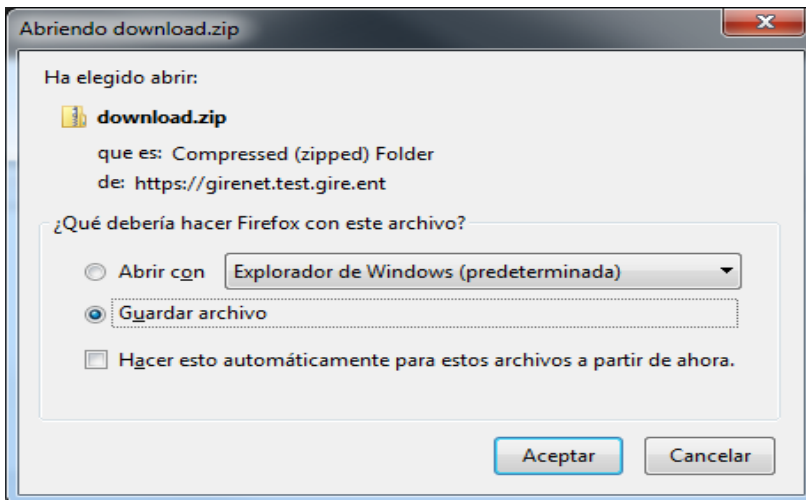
Abriendo download.zip

Ha elegido abrir:

download.zip

que es: Compressed (zipped) Folder

de: https://girenet.test.gire.ent

¿Qué debería hacer Firefox con este archivo?

Abrir con Explorador de Windows (predeterminada)

Guardar archivo

Hacer esto automáticamente para estos archivos a partir de ahora.

Aceptar Cancelar